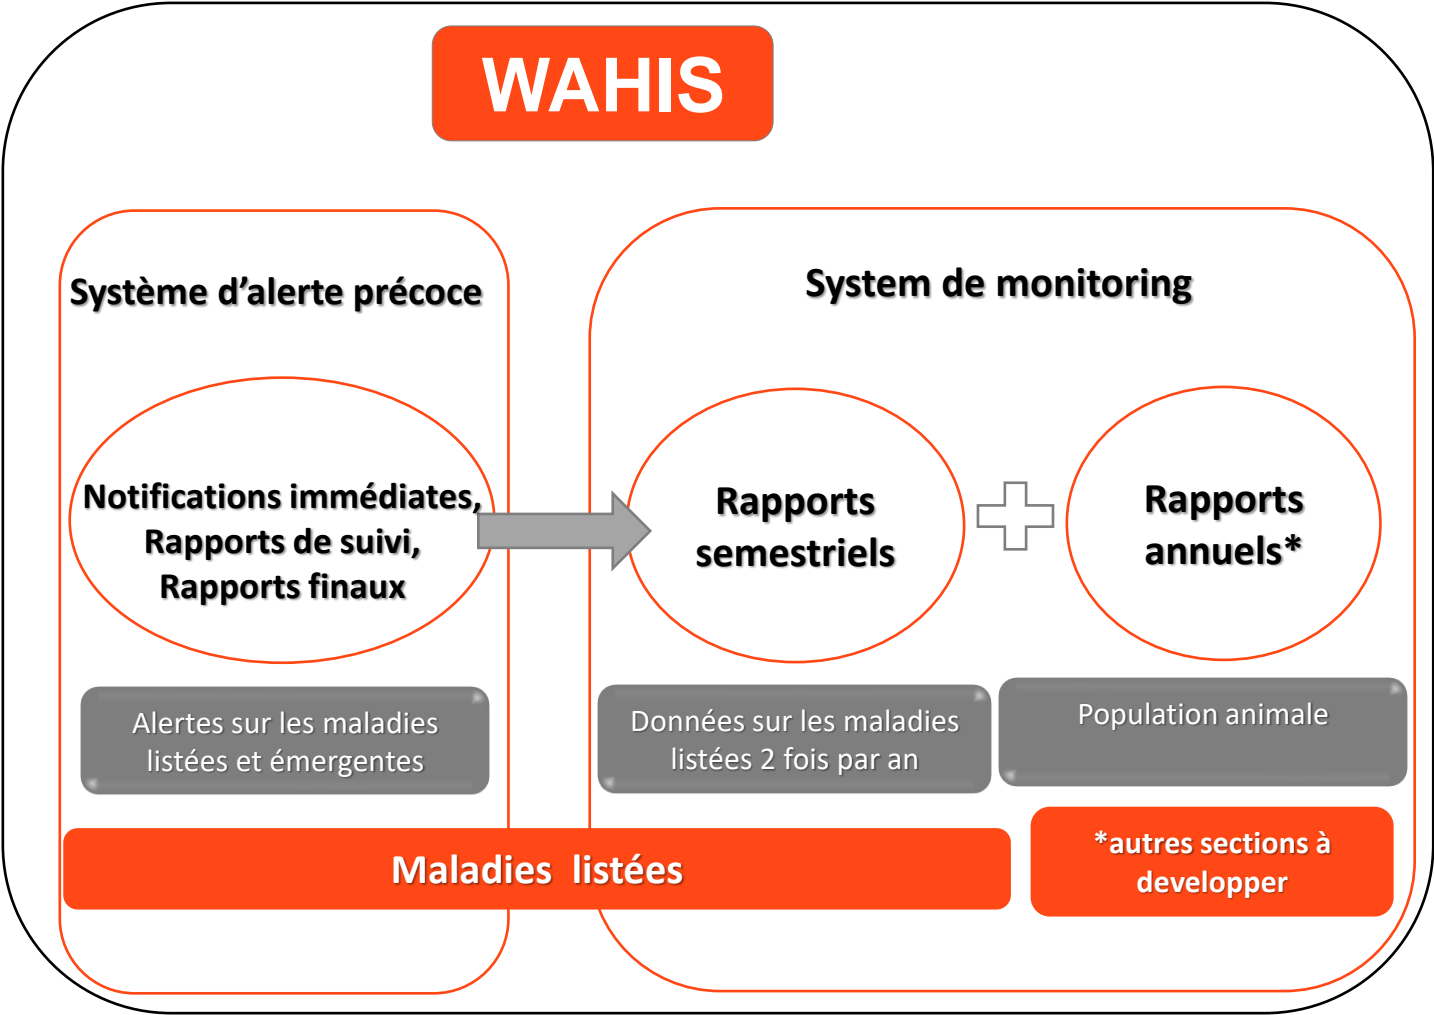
WAHIS

Système d’alerte précoce

Notifications immédiates, Rapports de suivi, Rapports finaux

Alertes sur les maladies listées et émergentes

System de monitoring

Rapports semestriels

Rapports annuels*

Données sur les maladies listées 2 fois par an

Population animale

Maladies listées

*autres sections à developper